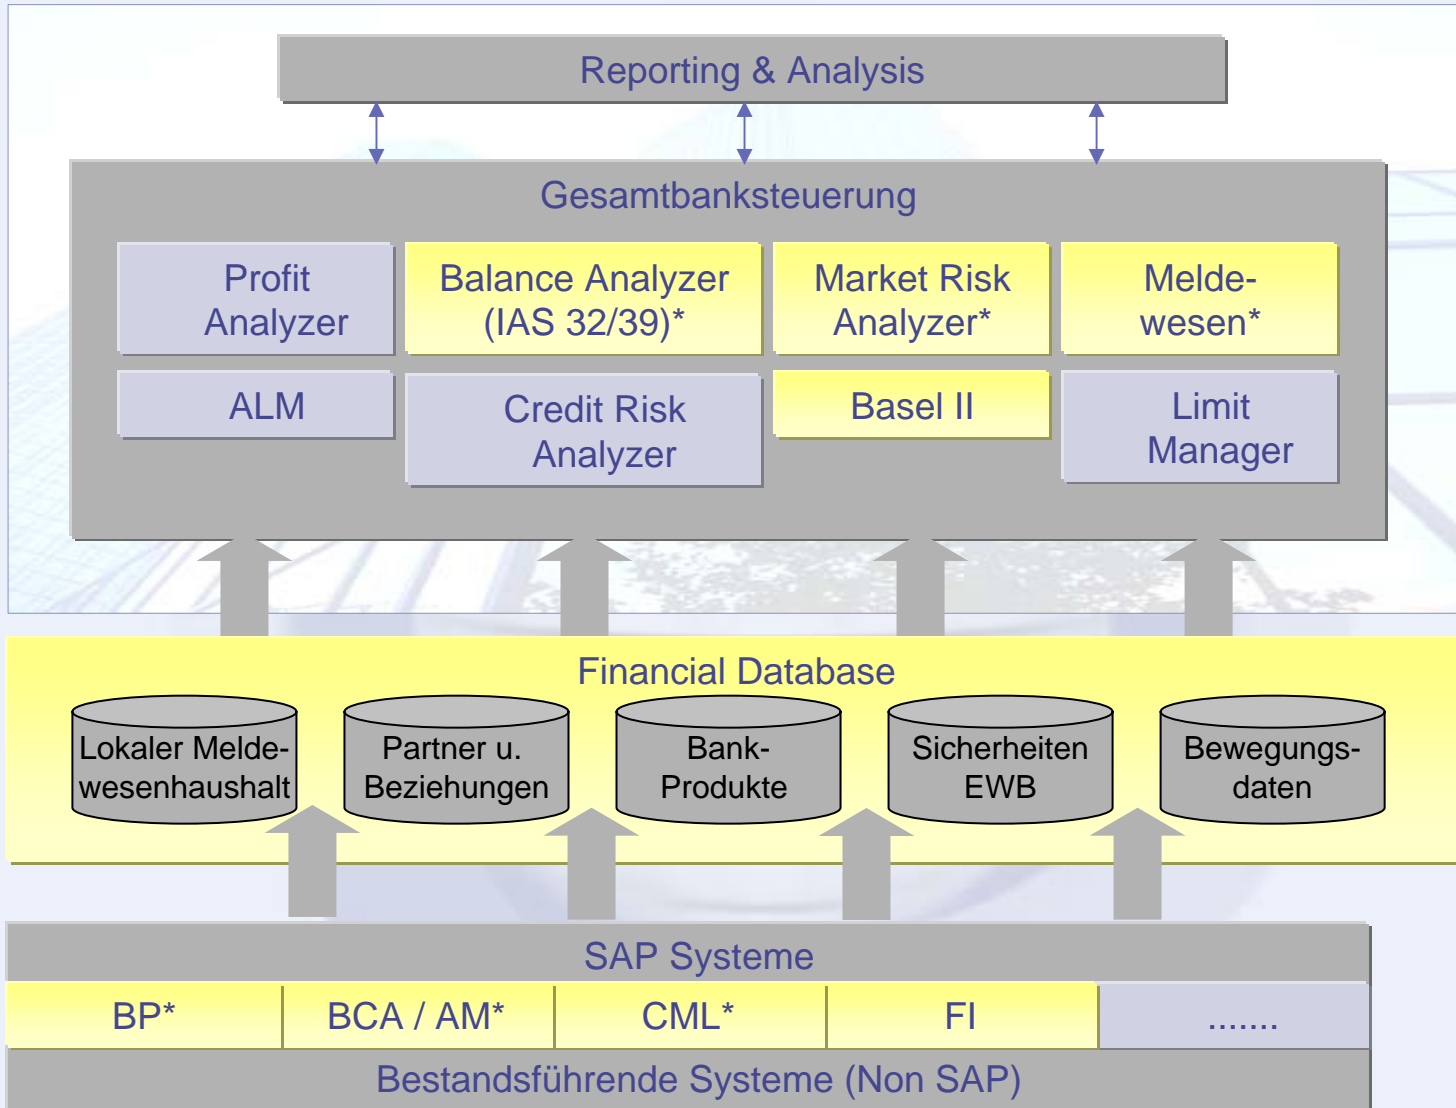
Reporting & Analysis

Gesamtbanksteuerung

Profit Analyzer

Balance Analyzer (IAS 32/39)*

Market Risk Analyzer*

Meldewesen*

ALM

Credit Risk Analyzer

Basel II

Limit Manager

Financial Database

Lokaler Meldewesenhaushalt

Partner u. Beziehungen

Bank-Produkte

Sicherheiten EWB

Bewegungsdaten

SAP Systeme

| BP* | BCA / AM* | CML* | FI | ....... |
|---|---|---|---|---|

Bestandsführende Systeme (Non SAP)